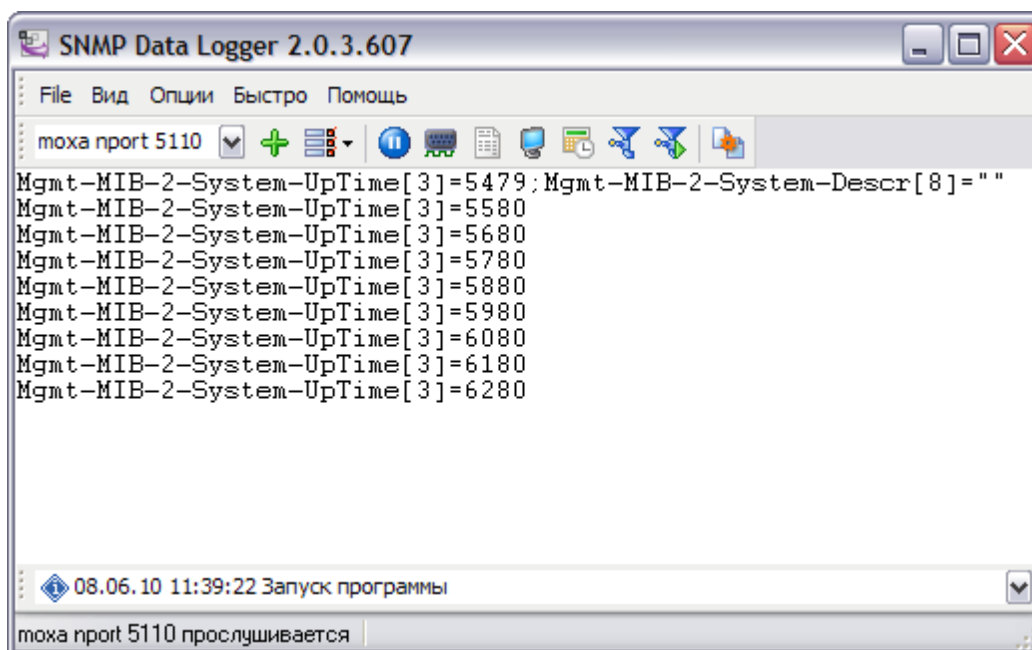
SNMP Data Logger 2.0.3.607

File Вид Опции Быстро Помощь

moxa nport 5110

Mgmt-MIB-2-System-UpTime[3]=5479;Mgmt-MIB-2-System-Descr[8]=""
Mgmt-MIB-2-System-UpTime[3]=5580
Mgmt-MIB-2-System-UpTime[3]=5680
Mgmt-MIB-2-System-UpTime[3]=5780
Mgmt-MIB-2-System-UpTime[3]=5880
Mgmt-MIB-2-System-UpTime[3]=5980
Mgmt-MIB-2-System-UpTime[3]=6080
Mgmt-MIB-2-System-UpTime[3]=6180
Mgmt-MIB-2-System-UpTime[3]=6280

08.06.10 11:39:22 Запуск программы

moxa nport 5110 прослушивается